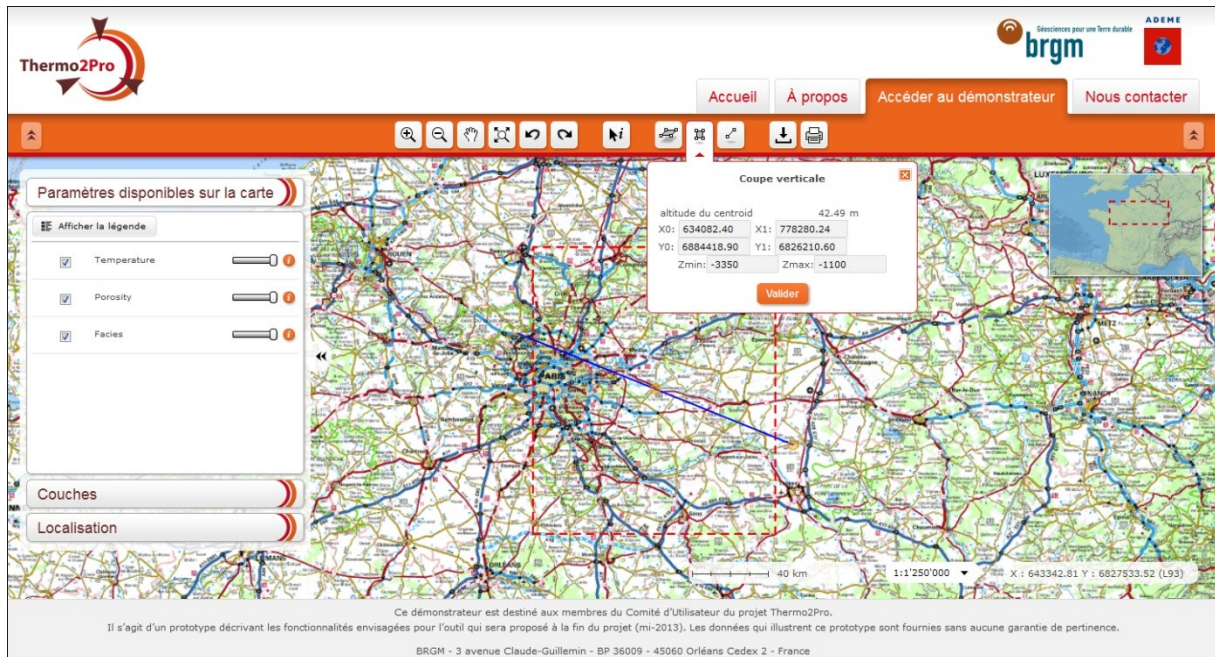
Thermo2Pro

Géosciences pour une Terre durable
brgm

ADEME

Accueil
À propos
Accéder au démonstrateur
Nous contacter

Paramètres disponibles sur la carte

Afficher la légende

Temperature
Porosity
Facies

Couches
Localisation

Coupe verticale

altitude du centroid 42.49 m
X0: 634082.40 X1: 778280.24
Y0: 6884418.90 Y1: 6826210.60
Zmin: -3350 Zmax: -1100

Valider

PARIS

40 km
1:1'250'000
X : 643342.81 Y : 6827533.52 (L93)

Ce démonstrateur est destiné aux membres du Comité d'Utilisateur du projet Thermo2Pro.
Il s'agit d'un prototype décrivant les fonctionnalités envisagées pour l'outil qui sera proposé à la fin du projet (mi-2013). Les données qui illustrent ce prototype sont fournies sans aucune garantie de pertinence.

BRGM - 3 avenue Claude-Guillemin - BP 36009 - 45060 Orléans Cedex 2 - France